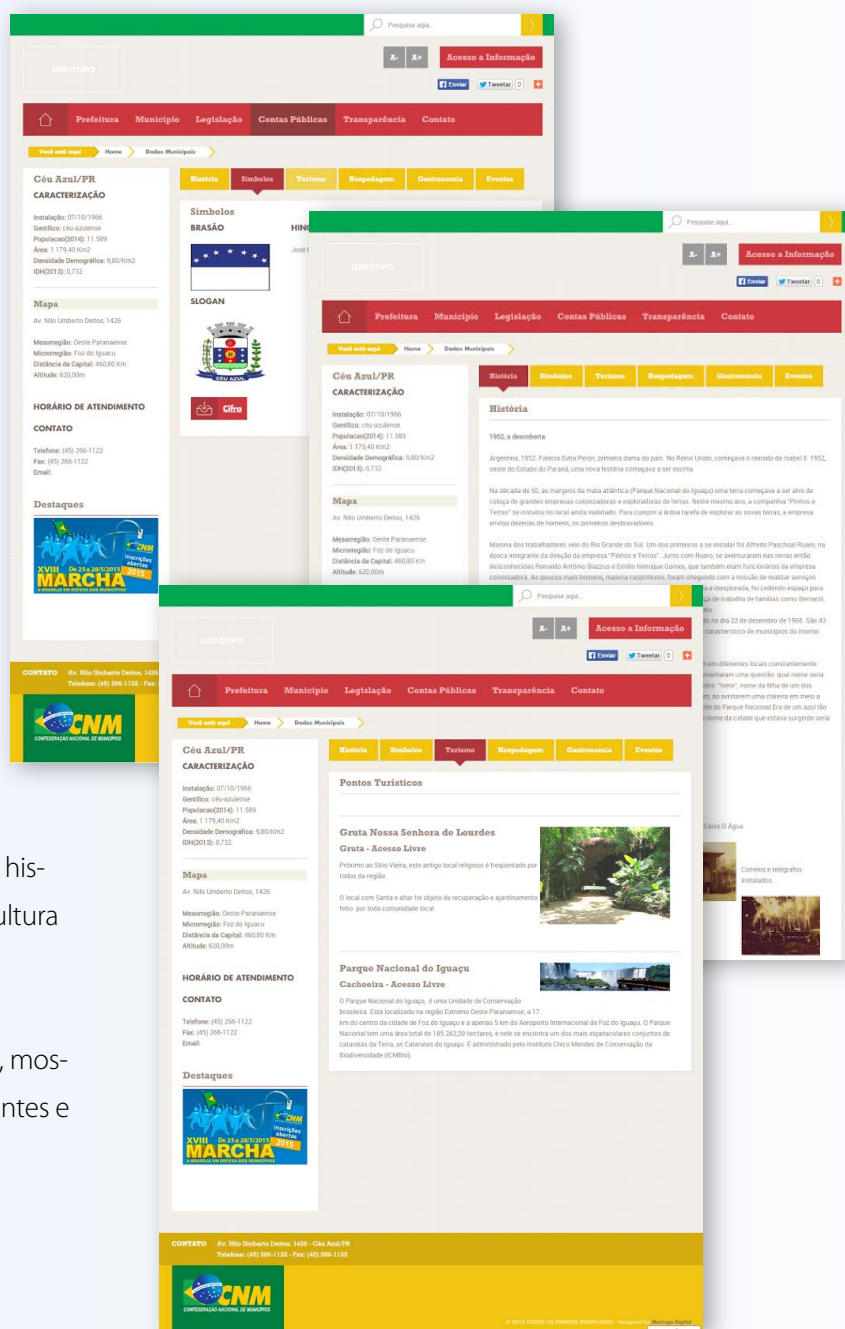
Pesquise aqui...

LOGOTIPO

A- A+ Acesso a Informação

Enviar Tweetar 0

Prefeitura Município Legislação Contas Públicas Transparência Contato

Você está aqui Home Dados Municipais

Céu Azul/PR
CARACTERIZAÇÃO

Instalação: 07/10/1966
Gentílico: céu-azulense
Populacao(2014): 11.589
Área: 1.179,40 Km2
Densidade Demográfica: 9,80/Km2
IDH(2013): 0,732

Mapa
Av. Nilo Umberto Deitos, 1426

Mesorregião: Oeste Paranaense
Microrregião: Foz do Iguacu
Distância da Capital: 460,80 Km
Altitude: 620,00m

HORÁRIO DE ATENDIMENTO

CONTATO

Telefone: (45) 266-1122
Fax: (45) 266-1122
Email:

Destaques

CNM Inscrições abertas XVIII De 25 a 28/5/2015 MARCHA A BRASÍLIA EM DEFESA DOS MUNICÍPIOS

História Símbolos Turismo Hospedagem Gastronomia Eventos

Símbolos
BRASÃO
HINO
José C

SLOGAN

CÉU AZUL

Cifra

CONTATO Av. Nilo Umberto Deitos, 1426
Telefone: (45) 266-1122 - Fax:

CNM CONFEDERAÇÃO NACIONAL DE MUNICÍPIOS

Pesquise aqui...

LOGOTIPO

A- A+ Acesso a Informação

Enviar Tweetar 0

Prefeitura Município Legislação Contas Públicas Transparência Contato

Você está aqui Home Dados Municipais

Céu Azul/PR
CARACTERIZAÇÃO

Instalação: 07/10/1966
Gentílico: céu-azulense
Populacao(2014): 11.589
Área: 1.179,40 Km2
Densidade Demográfica: 9,80/Km2
IDH(2013): 0,732

Mapa
Av. Nilo Umberto Deitos, 1426

Mesorregião: Oeste Paranaense
Microrregião: Foz do Iguacu
Distância da Capital: 460,80 Km
Altitude: 620,00m

História Símbolos Turismo Hospedagem Gastronomia Eventos

História

1952, a descoberta

Argentina, 1952. Falecia Evita Perón, primeira dama do país. No Reino Unido, começava o reinado de Isabel II. 1952, oeste do Estado do Paraná, uma nova história começava a ser escrita.

Na década de 50, as margens da mata atlântica (Parque Nacional do Iguaçu) uma terra começava a ser alvo de cobiça de grandes empresas colonizadoras e exploradoras de terras. Neste mesmo ano, a companhia "Pinhos e Terras" se instalou no local ainda inabitado. Para cumprir a árdua tarefa de explorar as novas terras, a empresa enviou dezenas de homens, os primeiros desbravadores.

Maioria dos trabalhadores veio do Rio Grande do Sul. Um dos primeiros a se instalar foi Alfredo Paschoal Ruaro, na época integrante da direção da empresa "Pinhos e Terras". Junto com Ruaro, se aventuraram nas terras então desconhecidas Reinaldo Antônio Biazzus e Emílio Henrique Gomes, que também eram funcionários da empresa colonizadora. Ao poucos mais homens, maioria carpinteiros, foram chegando com a missão de realizar serviços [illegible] e inexplorada, foi cedendo espaço para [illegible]ça de trabalho de famílias como Bernardi, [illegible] do dia 22 de dezembro de 1968. São 43 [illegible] característico de municípios do interior.

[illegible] em diferentes locais constantemente. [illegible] levantaram uma questão: qual nome seria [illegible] "Verde", nome da filha de um dos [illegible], ao avistarem uma clareira em meio a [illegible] do Parque Nacional Era de um azul tão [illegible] nome da cidade que estava surgindo seria

Caixa D Água

Correios e telégrafos instalados

Pesquise aqui...

LOGOTIPO

A- A+ Acesso a Informação

Enviar Tweetar 0

Prefeitura Município Legislação Contas Públicas Transparência Contato

Você está aqui Home Dados Municipais

Céu Azul/PR
CARACTERIZAÇÃO

Instalação: 07/10/1966
Gentílico: céu-azulense
Populacao(2014): 11.589
Área: 1.179,40 Km2
Densidade Demográfica: 9,80/Km2
IDH(2013): 0,732

Mapa
Av. Nilo Umberto Deitos, 1426

Mesorregião: Oeste Paranaense
Microrregião: Foz do Iguacu
Distância da Capital: 460,80 Km
Altitude: 620,00m

HORÁRIO DE ATENDIMENTO

CONTATO

Telefone: (45) 266-1122
Fax: (45) 266-1122
Email:

Destaques

CNM Inscrições abertas XVIII De 25 a 28/5/2015 MARCHA A BRASÍLIA EM DEFESA DOS MUNICÍPIOS

História Símbolos Turismo Hospedagem Gastronomia Eventos

Pontos Turísticos

Gruta Nossa Senhora de Lourdes
Gruta - Acesso Livre

Próximo ao Sítio Vieira, este antigo local religioso é frequentado por todos da região

O local com Santa e altar foi objeto de recuperação e ajardinamento feito por toda comunidade local.

Parque Nacional do Iguaçu
Cachoeira - Acesso Livre

O Parque Nacional do Iguaçu, é uma Unidade de Conservação brasileira. Está localizado na região Extremo Oeste Paranaense, a 17 km do centro da cidade de Foz do Iguaçu e a apenas 5 km do Aeroporto Internacional de Foz do Iguaçu. O Parque Nacional tem uma área total de 185.262,20 hectares, e nele se encontra um dos mais espetaculares conjuntos de cataratas da Terra, as Cataratas do Iguaçu. É administrado pelo Instituto Chico Mendes de Conservação da Biodiversidade (ICMBio).

CONTATO Av. Nilo Umberto Deitos, 1426 - Céu Azul/PR
Telefone: (45) 266-1122 - Fax: (45) 266-1122

CNM CONFEDERAÇÃO NACIONAL DE MUNICÍPIOS

© 2014 TODOS OS DIREITOS RESERVADOS - Designed by Maringá Digital

his-
ultura

, mos-
ntes e